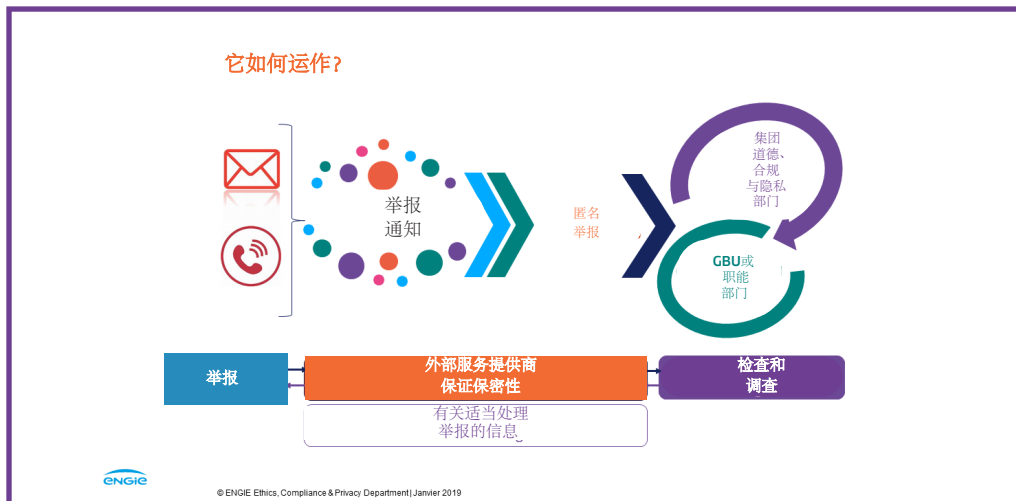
它如何运作？

举报
通知

匿名
举报

集团
道德、
合规
与隐私
部门

GBU或
职能
部门

举报

外部服务提供商
保证保密性

检查和
调查

有关适当处理
举报的信息

ENGIE

© ENGIE Ethics, Compliance & Privacy Department | Janvier 2019